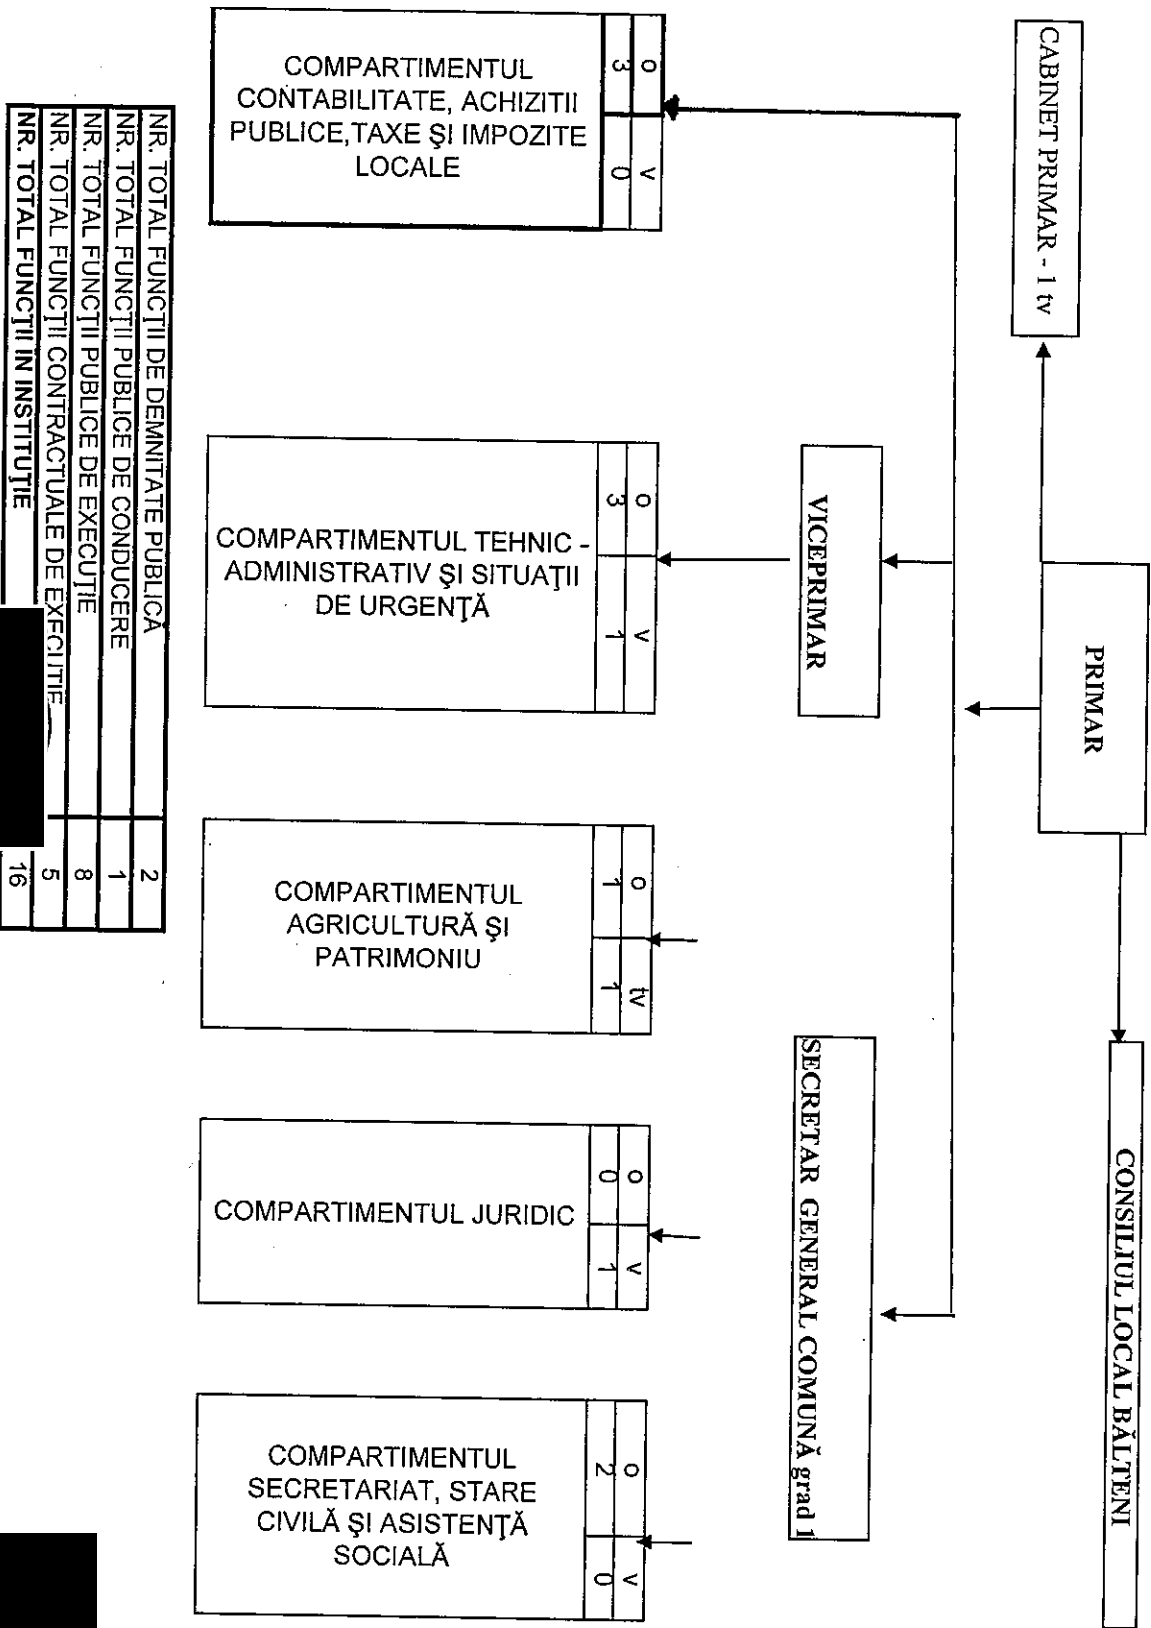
CABINET PRIMAR - 1 tv

PRIMAR

CONSILIUL LOCAL BĂLTENI

VICEPRIMAR

SECRETAR GENERAL COMUNĂ grad 1

COMPARTIMENTUL CONTABILITATE, ACHIZITII PUBLICE,TAXE ŞI IMPOZITE LOCALE
| o | v |
|---|---|
| 3 | 0 |

COMPARTIMENTUL TEHNIC - ADMINISTRATIV ŞI SITUAŢII DE URGENŢĂ
| o | v |
|---|---|
| 3 | 1 |

COMPARTIMENTUL AGRICULTURĂ ŞI PATRIMONIU
| o | tv |
|---|---|
| 1 | 1 |

COMPARTIMENTUL JURIDIC
| o | v |
|---|---|
| 0 | 1 |

COMPARTIMENTUL SECRETARIAT, STARE CIVILĂ ŞI ASISTENŢĂ SOCIALĂ
| o | v |
|---|---|
| 2 | 0 |

| | |
|---|---|
| NR. TOTAL FUNCŢII DE DEMNITATE PUBLICĂ | 2 |
| NR. TOTAL FUNCŢII PUBLICE DE CONDUCERE | 1 |
| NR. TOTAL FUNCŢII PUBLICE DE EXECUŢIE | 8 |
| NR. TOTAL FUNCŢII CONTRACTUALE DE EXECUŢIE | 5 |
| NR. TOTAL FUNCŢII ÎN INSTITUŢIE | 16 |